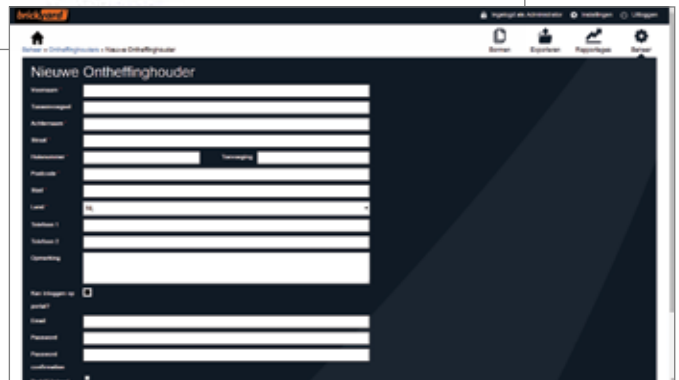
brickyard

Ingelogd als Administrator  Instellingen  Uitloggen

Beheer » Ontheffinghouders » Nieuwe Ontheffinghouder

Bonnen  Exporteren  Rapportages  Beheer

Nieuwe Ontheffinghouder

Voornaam

Tussenvoegsel

Achternaam

Straat

Huisnummer  Toevoeging

Postcode

Stad

Land  NL

Telefoon 1

Telefoon 2

Opmerking

Kan inloggen op portal?

Email

Password

Password confirmation